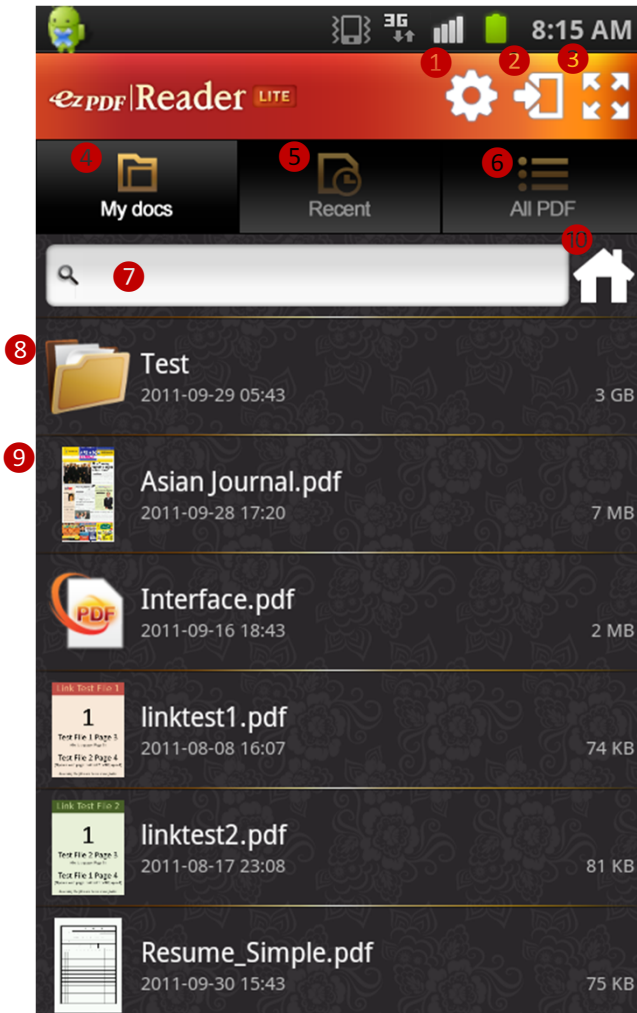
3G 8:15 AM

ezPDF Reader LITE

1 2 3

4 My docs

5 Recent

6 All PDF

7

10

8 Test
2011-09-29 05:43 3 GB

9 Asian Journal.pdf
2011-09-28 17:20 7 MB

PDF Interface.pdf
2011-09-16 18:43 2 MB

Link Test File 1
1
Test File 1 Page 3
Test File 2 Page 4
linktest1.pdf
2011-08-08 16:07 74 KB

Link Test File 2
1
Test File 2 Page 3
Test File 1 Page 4
linktest2.pdf
2011-08-17 23:08 81 KB

Resume_Simple.pdf
2011-09-30 15:43 75 KB